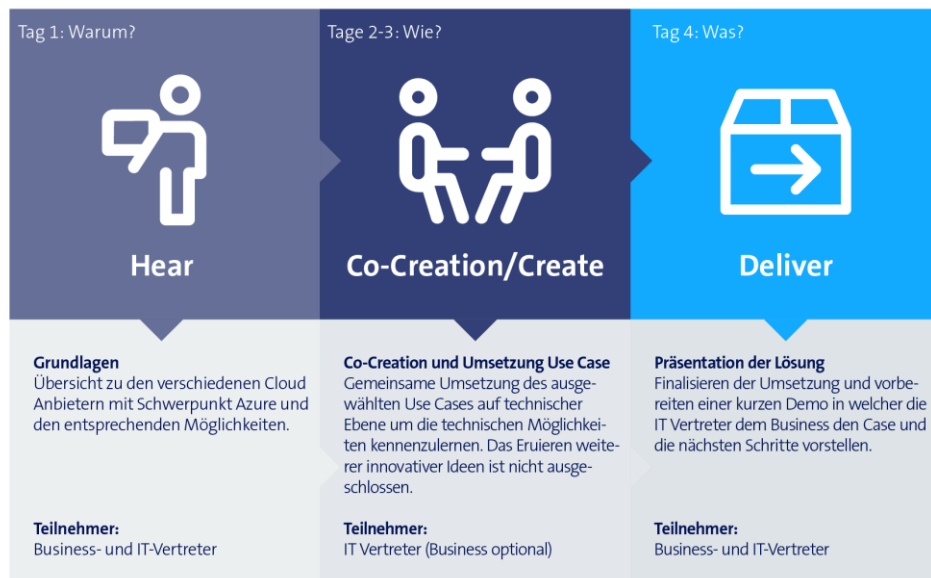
Tag 1: Warum?

Hear

Grundlagen
Übersicht zu den verschiedenen Cloud Anbietern mit Schwerpunkt Azure und den entsprechenden Möglichkeiten.

Teilnehmer:
Business- und IT-Vertreter

Tage 2-3: Wie?

Co-Creation/Create

Co-Creation und Umsetzung Use Case
Gemeinsame Umsetzung des ausgewählten Use Cases auf technischer Ebene um die technischen Möglichkeiten kennenzulernen. Das Eruieren weiterer innovativer Ideen ist nicht ausgeschlossen.

Teilnehmer:
IT Vertreter (Business optional)

Tag 4: Was?

Deliver

Präsentation der Lösung
Finalisieren der Umsetzung und vorbereiten einer kurzen Demo in welcher die IT Vertreter dem Business den Case und die nächsten Schritte vorstellen.

Teilnehmer:
Business- und IT-Vertreter